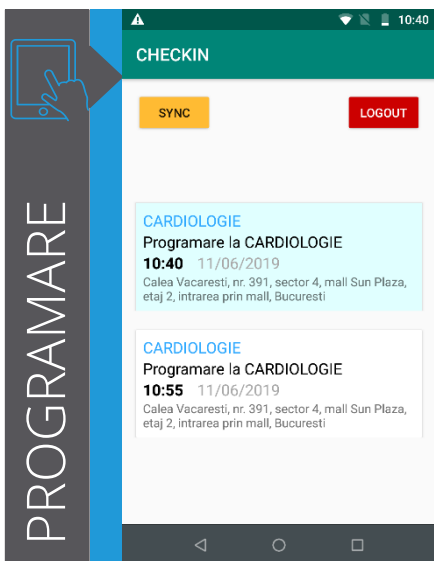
PROGRAMARE

10:40

CHECKIN

SYNC

LOGOUT

CARDIOLOGIE
Programare la CARDIOLOGIE
10:40 11/06/2019
Calea Vacaresti, nr. 391, sector 4, mall Sun Plaza, etaj 2, intrarea prin mall, Bucuresti

CARDIOLOGIE
Programare la CARDIOLOGIE
10:55 11/06/2019
Calea Vacaresti, nr. 391, sector 4, mall Sun Plaza, etaj 2, intrarea prin mall, Bucuresti